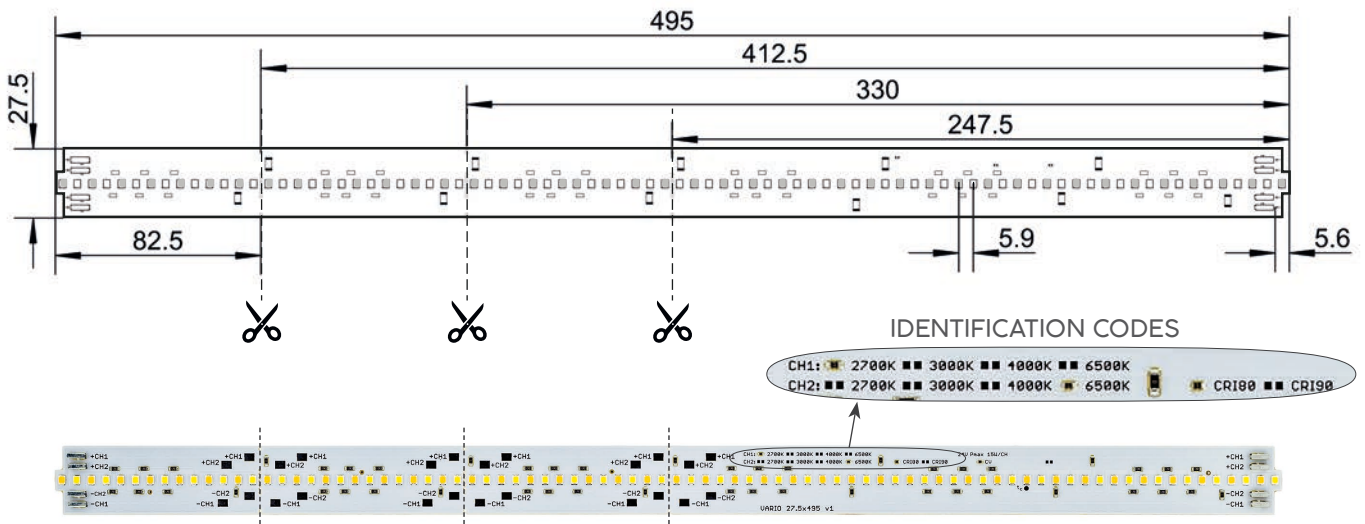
495

412.5

330

247.5

27.5

82.5

5.9

5.6

IDENTIFICATION CODES

CH1: 2700K 3000K 4000K 6500K
CH2: 2700K 3000K 4000K 6500K CRI80 CRI90

+CH1
+CH2
-CH2
-CH1
+CH2
+CH1
+CH2
-CH2
-CH1
+CH1
+CH2
+CH2
-CH2
-CH1
-CH2
-CH1
+CH1
+CH2
+CH2
-CH2
-CH1
-CH2
-CH1
+CH1
+CH2
CH1: 2700K 3000K 4000K 6500K
CH2: 2700K 3000K 4000K 6500K CRI80 CRI90
24V Pmax 15W/CH
CV
+CH1
+CH2
-CH2
-CH1
VARIO 27.5x495 v1